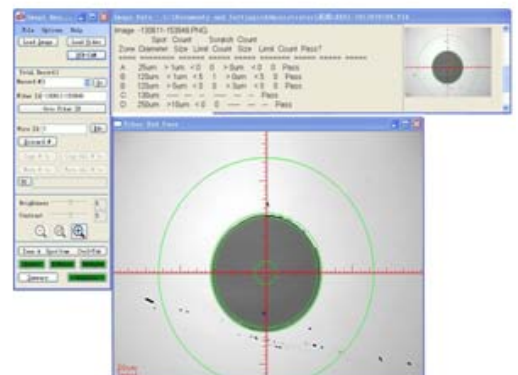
Image -120611-153848.PNG
Spot Count Scratch Count
Zone Diameter Size Limit Count Size Limit Count Pass?
A 25um >1um <0 0 >5um <0 0 Pass
B 125um >1um <5 1 >5um <5 0 Pass
B 125um >5um <0 0 >5um <5 0 Pass
C 130um --- --- --- --- --- --- Pass
D 250um >10um <0 0 --- --- --- Pass

File Options Help
Load Image
Total Record
Fiber End Face
Brightness
Contrast
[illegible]